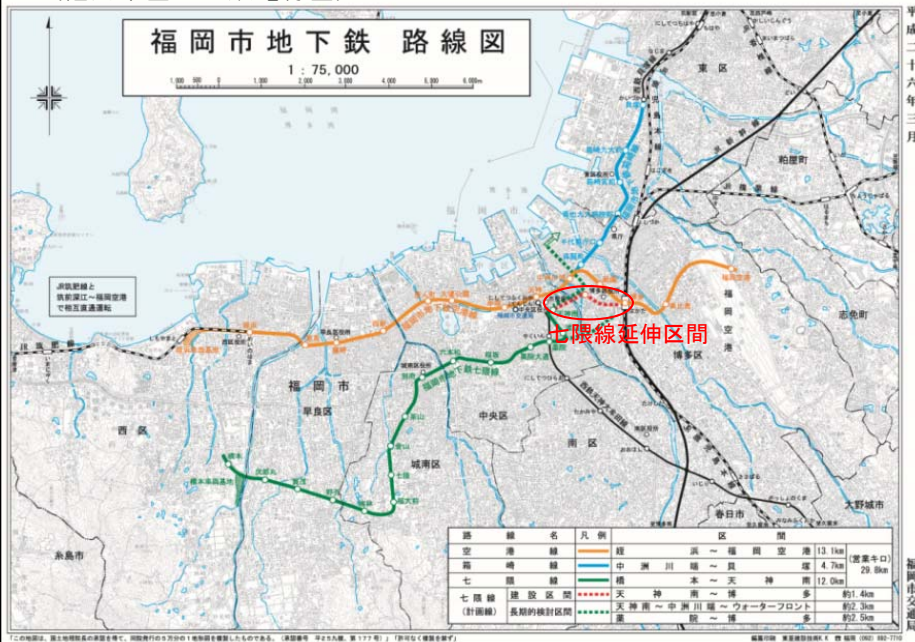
福岡市地下鉄 路線図

1：75,000

1,000 500 0 1,000 2,000 3,000 4,000 5,000 6,000m

JR筑肥線と
筑前深江～福岡空港
で相互直通運転

七隈線延伸区間

東区

粕屋町

志免町

福岡空港

博多区

福岡市

早良区

中央区

西区

城南区

南区

春日市

大野城市

糸島市

| 路線名 | 凡例 | 区間 | | |
|---|---|---|---|---|
| 空港線 | | 姪浜～福岡空港 | 13.1km | (営業キロ) 29.8km |
| 箱崎線 | | 中洲川端～貝塚 | 4.7km | |
| 七隈線 | | 橋本～天神南 | 12.0km | |
| 七隈線（計画線） 建設区間 | | 天神南～博多 | 約1.4km | |
| 長期的検討区間 | | 天神南～中洲川端～ウォーターフロント | 約2.3km | |
| | | 薬院～博多 | 約2.5km | |

「この地図は、国土地理院長の承認を得て、同院発行の5万分の1地形図を複製したものである。（承認番号 平25九複、第177号）」「許可なく複製を禁ず」

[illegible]